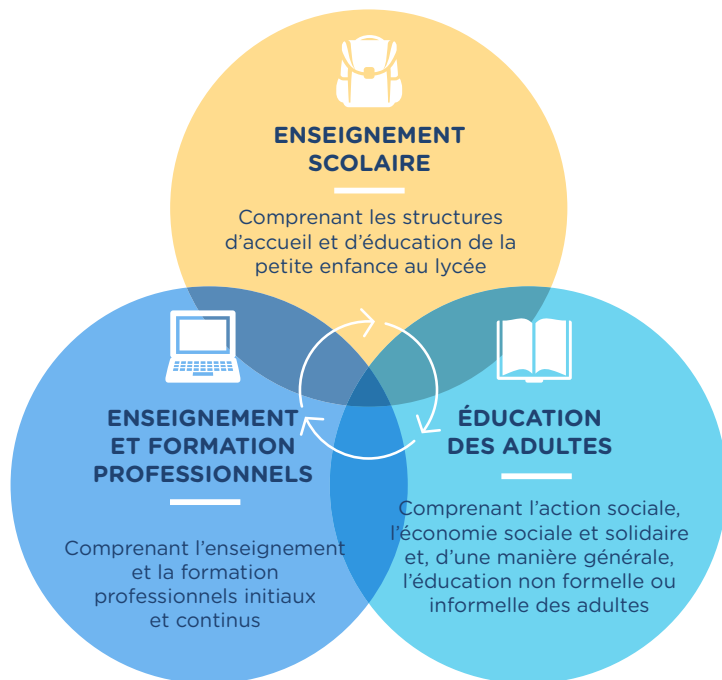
ENSEIGNEMENT SCOLAIRE

Comprenant les structures d’accueil et d’éducation de la petite enfance au lycée

ENSEIGNEMENT ET FORMATION PROFESSIONNELS

Comprenant l’enseignement et la formation professionnels initiaux et continus

ÉDUCATION DES ADULTES

Comprenant l’action sociale, l’économie sociale et solidaire et, d’une manière générale, l’éducation non formelle ou informelle des adultes